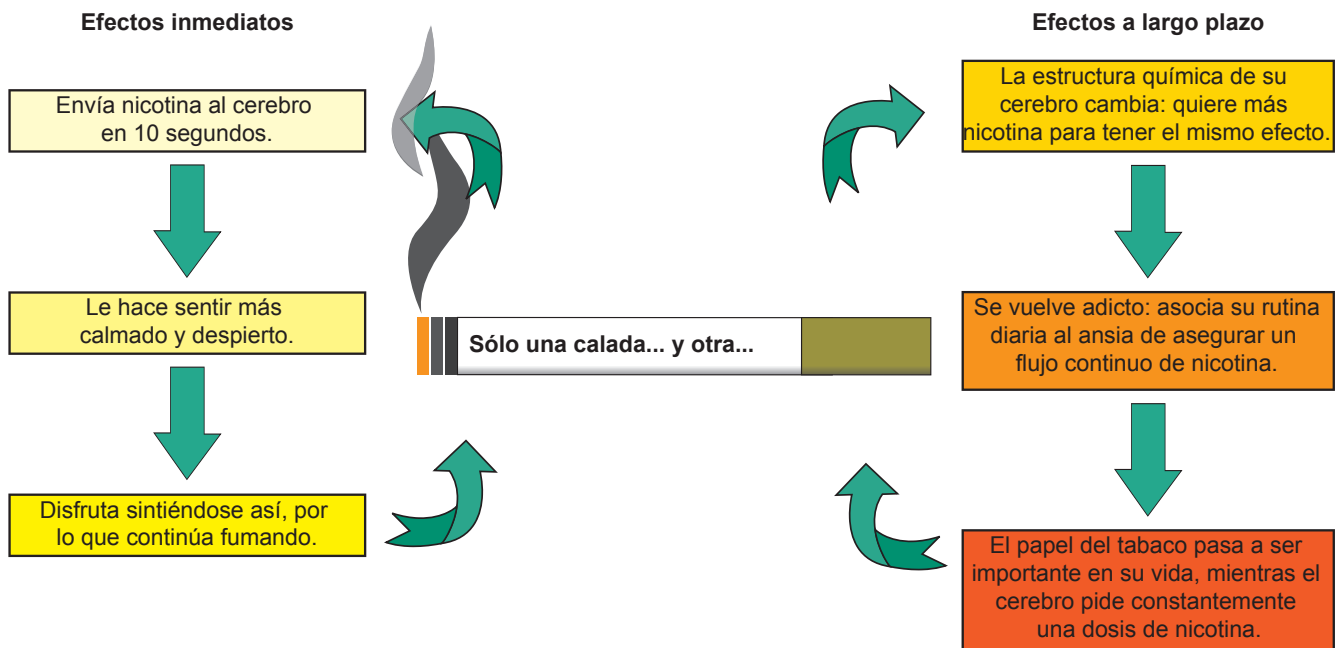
Efectos inmediatos

Envía nicotina al cerebro en 10 segundos.

Le hace sentir más calmado y despierto.

Disfruta sintiéndose así, por lo que continúa fumando.

Sólo una calada... y otra...

Efectos a largo plazo

La estructura química de su cerebro cambia: quiere más nicotina para tener el mismo efecto.

Se vuelve adicto: asocia su rutina diaria al ansia de asegurar un flujo continuo de nicotina.

El papel del tabaco pasa a ser importante en su vida, mientras el cerebro pide constantemente una dosis de nicotina.